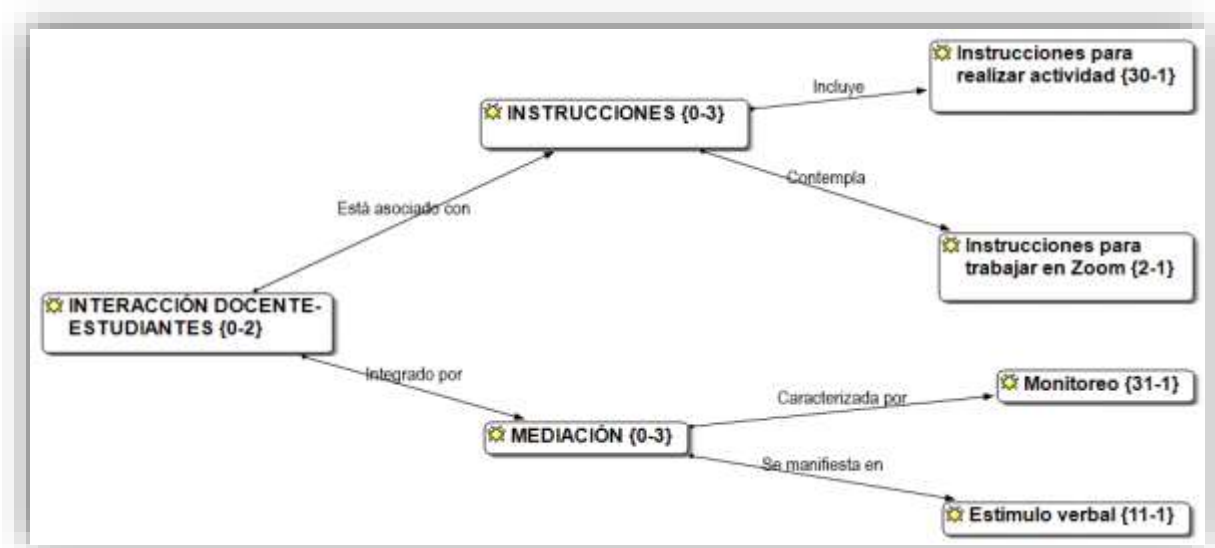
INSTRUCCIONES {0-3}

Incluye

Instrucciones para realizar actividad {30-1}

Contempla

Instrucciones para trabajar en Zoom {2-1}

Está asociado con

INTERACCIÓN DOCENTE-ESTUDIANTES {0-2}

Integrado por

MEDIACIÓN {0-3}

Caracterizada por

Monitoreo {31-1}

Se manifiesta en

Estimulo verbal {11-1}